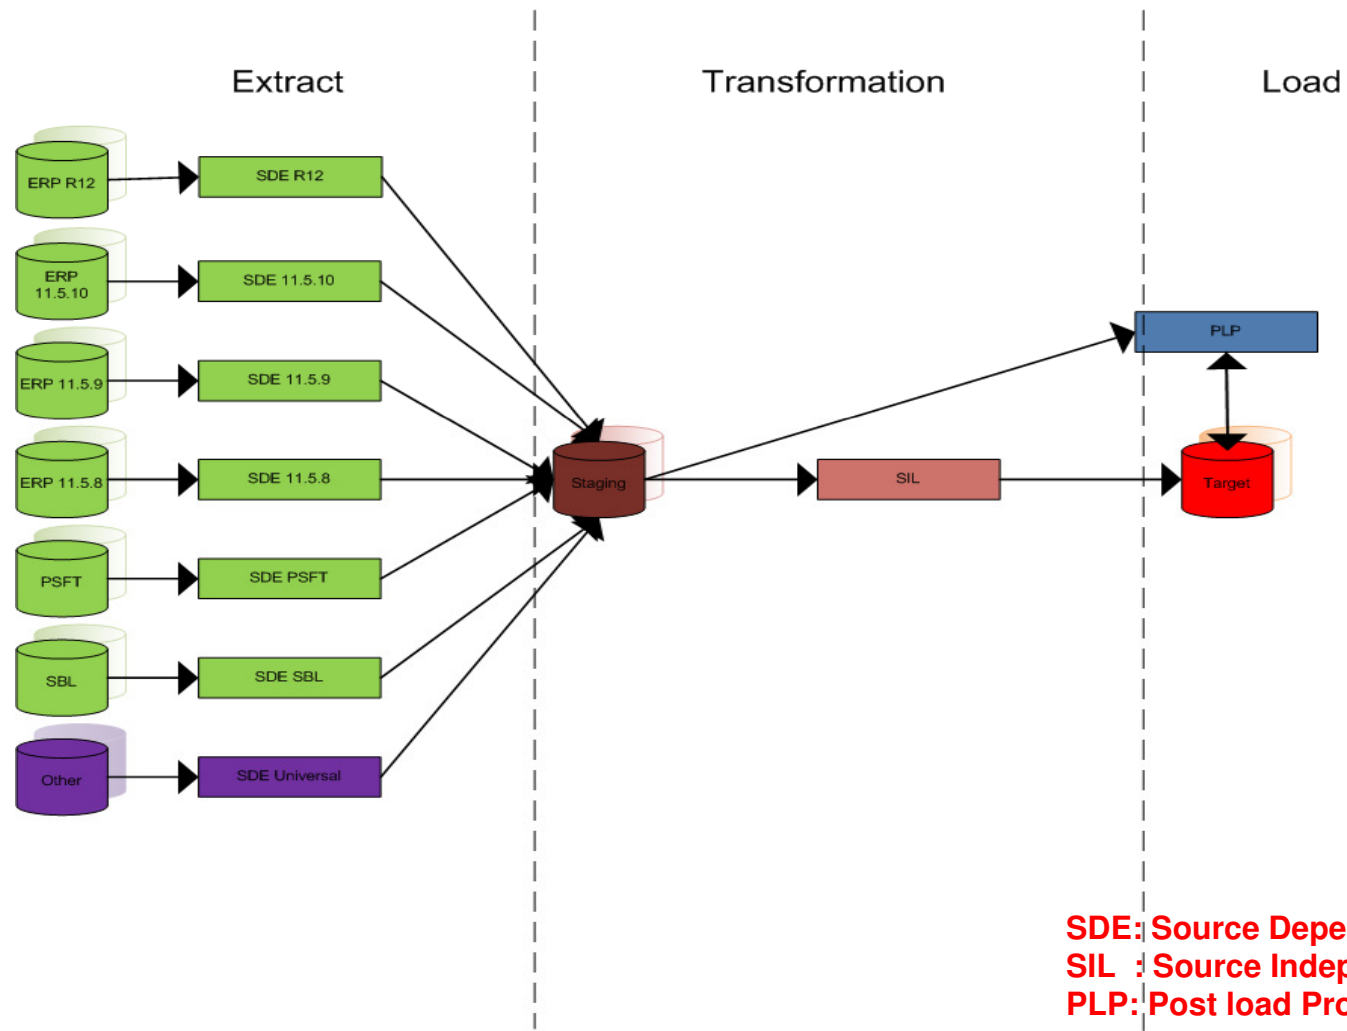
Extract

Transformation

Load

ERP R12

SDE R12

ERP 11.5.10

SDE 11.5.10

ERP 11.5.9

SDE 11.5.9

ERP 11.5.8

SDE 11.5.8

PSFT

SDE PSFT

SBL

SDE SBL

Other

SDE Universal

Staging

SIL

PLP

Target

SDE: Source Depe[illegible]
SIL : Source Indep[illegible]
PLP: Post load Pro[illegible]